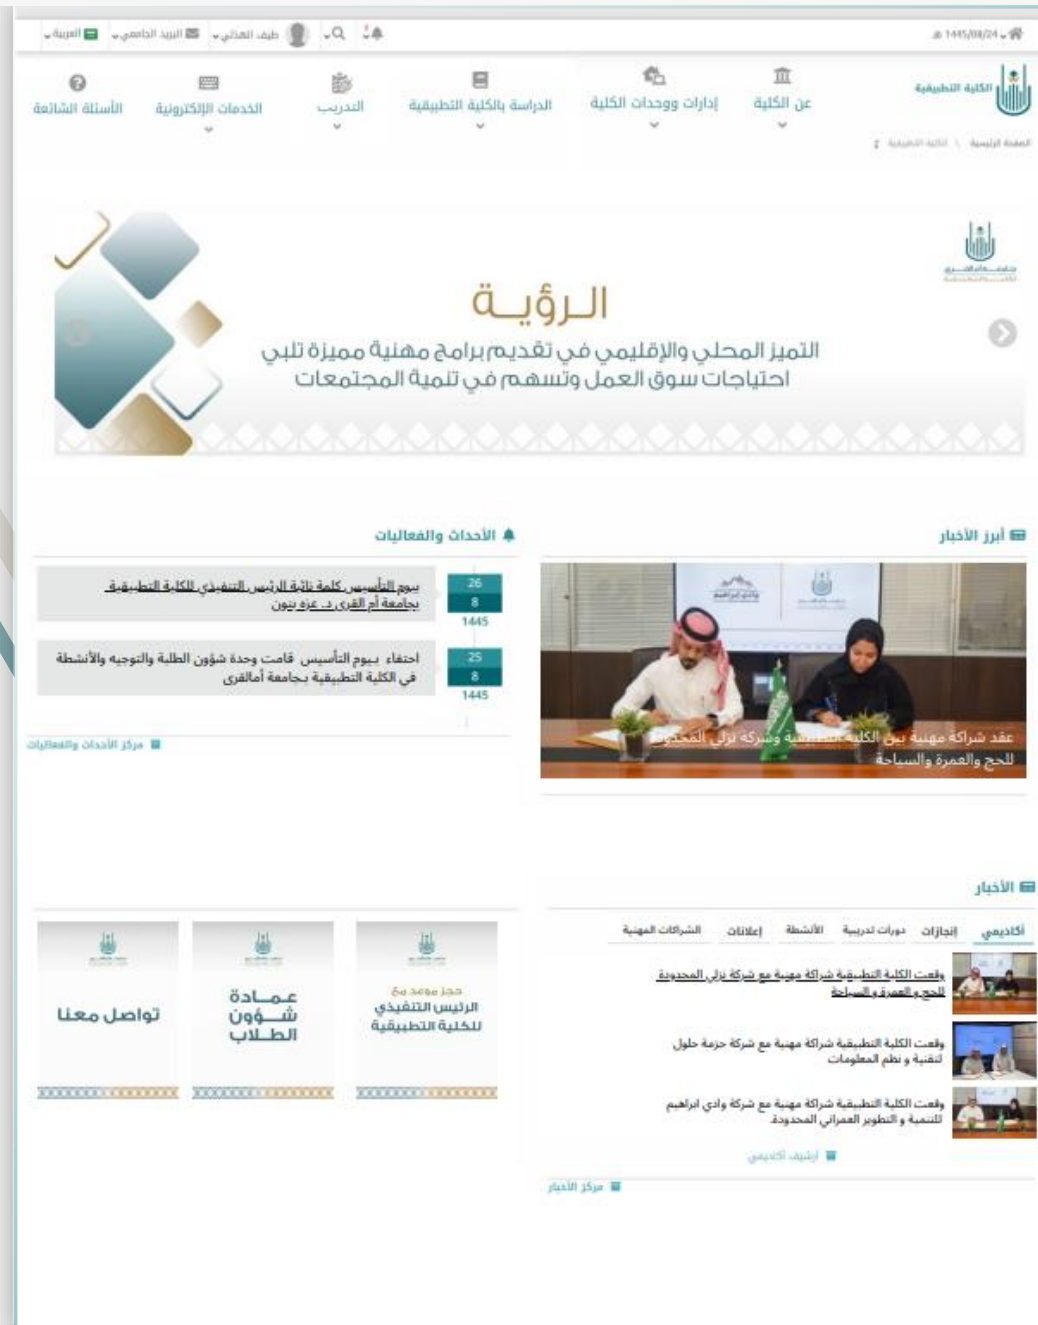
1445/08/24 هـ

طيف الهذلي | البريد الجامعي | العربية

الكلية التطبيقية

عن الكلية | إدارات ووحدات الكلية | الدراسة بالكلية التطبيقية | التدريب | الخدمات الإلكترونية | الأسئلة الشائعة

الصفحة الرئيسية \ الكلية التطبيقية

الرؤيـــة

التميز المحلي والإقليمي في تقديم برامج مهنية مميزة تلبي احتياجات سوق العمل وتسهم في تنمية المجتمعات

أبرز الأخبار

عقد شراكة مهنية بين الكلية التطبيقية وشركة نزلي المحدودة للحج والعمرة والسياحة

الأحداث والفعاليات

26
8
1445
بيوم التأسيس كلمة نائبة الرئيس التنفيذي للكلية التطبيقية بجامعة أم القرى د. عزة بنون

25
8
1445
احتفاء بيوم التأسيس قامت وحدة شؤون الطلبة والتوجيه والأنشطة في الكلية التطبيقية بجامعة أمالقرى

مركز الأحداث والفعاليات

الأخبار

أكاديمي | إنجازات | دورات تدريبية | الأنشطة | إعلانات | الشراكات المهنية

وقعت الكلية التطبيقية شراكة مهنية مع شركة نزلي المحدودة للحج والعمرة والسياحة

وقعت الكلية التطبيقية شراكة مهنية مع شركة حزمة حلول لتقنية و نظم المعلومات

وقعت الكلية التطبيقية شراكة مهنية مع شركة وادي ابراهيم للتنمية و التطوير العمراني المحدودة

أرشيف أكاديمي

مركز الأخبار

حجز موعد مع الرئيس التنفيذي للكلية التطبيقية

عمادة شؤون الطلاب

تواصل معنا